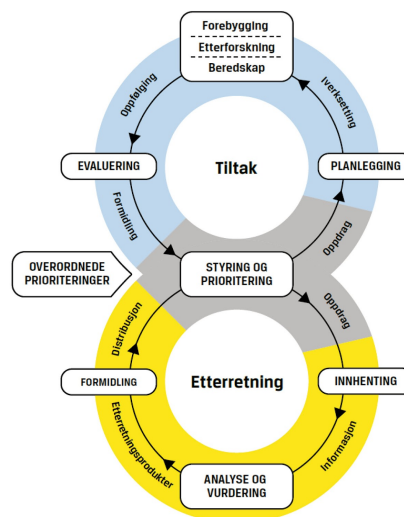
Forebygging
Etterforskning
Beredskap

Oppfølging

Iverksetting

EVALUERING

Tiltak

PLANLEGGING

Formidling

Oppdrag

OVERORDNEDE PRIORITERINGER

STYRING OG PRIORITERING

Oppdrag

Distribusjon

FORMIDLING

Etterretning

INNHENTING

Etterretningsprodukter

Informasjon

ANALYSE OG VURDERING